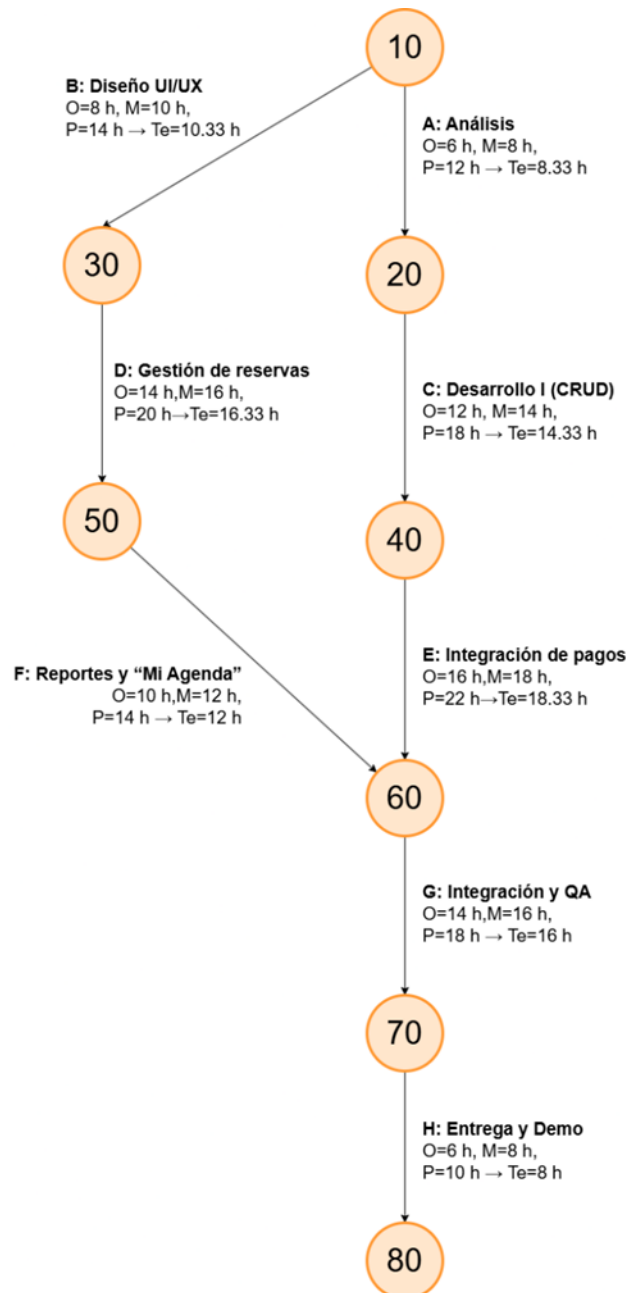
10

B: Diseño UI/UX
O=8 h, M=10 h,
P=14 h → Te=10.33 h

A: Análisis
O=6 h, M=8 h,
P=12 h → Te=8.33 h

30

20

D: Gestión de reservas
O=14 h,M=16 h,
P=20 h→Te=16.33 h

C: Desarrollo I (CRUD)
O=12 h, M=14 h,
P=18 h → Te=14.33 h

50

40

F: Reportes y "Mi Agenda"
O=10 h,M=12 h,
P=14 h → Te=12 h

E: Integración de pagos
O=16 h,M=18 h,
P=22 h→Te=18.33 h

60

G: Integración y QA
O=14 h,M=16 h,
P=18 h → Te=16 h

70

H: Entrega y Demo
O=6 h, M=8 h,
P=10 h → Te=8 h

80